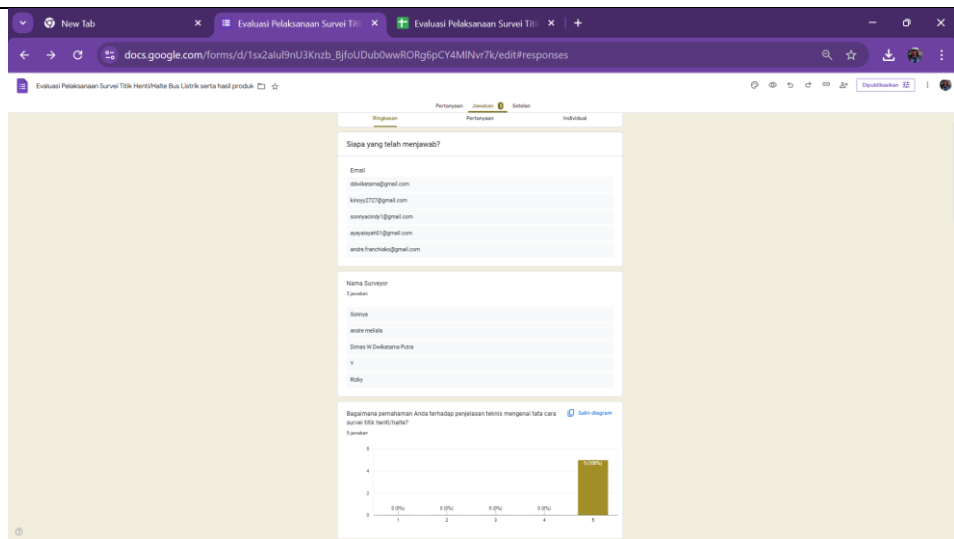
New Tab
Evaluasi Pelaksanaan Survei Titi
Evaluasi Pelaksanaan Survei Titi
docs.google.com/forms/d/1sx2alul9nU3Knzb_BjfoUDub0wwRORg6pCY4MlNvr7k/edit#responses
Evaluasi Pelaksanaan Survei Titik Henti/Halte Bus Listrik serta hasil produk
Dipublikasikan
Pertanyaan Jawaban 5 Setelan
Ringkasan Pertanyaan Individual

Siapa yang telah menjawab?

Email
ddwikatama@gmail.com
kinoyy2727@gmail.com
sonnyacindy1@gmail.com
ayayaisyah01@gmail.com
andre.franchisko@gmail.com

Nama Surveyor
5 jawaban
Sonnya
andre melialis
Dimas W Dwikatama Putra
Y
Rizky

Bagaimana pemahaman Anda terhadap penjelasan teknis mengenai tata cara survei titik henti/halte?
Salin diagram
5 jawaban
6
4
2
0
0 (0%) 0 (0%) 0 (0%) 0 (0%) 5 (100%)
1 2 3 4 5